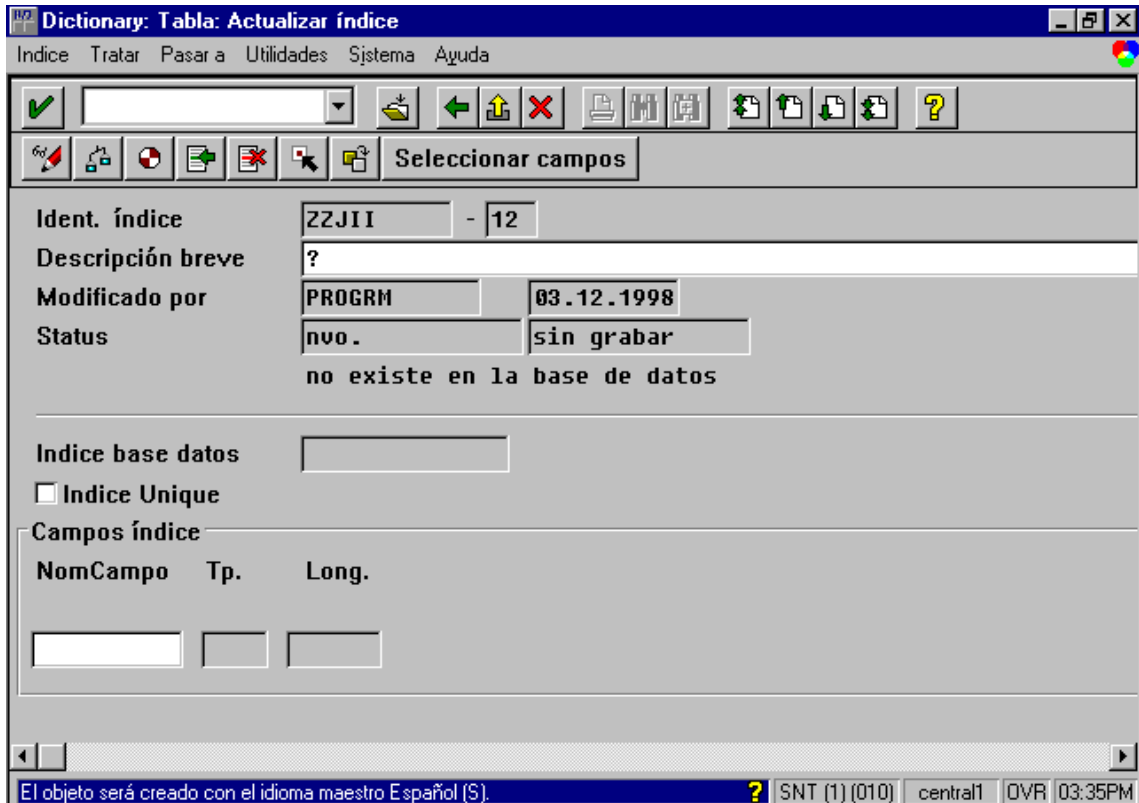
Dictionary: Tabla: Actualizar índice

Indice Tratar Pasar a Utilidades Sistema Ayuda

Seleccionar campos

Ident. índice ZZJII - 12

Descripción breve ?

Modificado por PROGRM 03.12.1998

Status nvo. sin grabar

no existe en la base de datos

Indice base datos

Indice Unique

Campos índice

NomCampo Tp. Long.

El objeto será creado con el idioma maestro Español (S). SNT (1) (010) central1 OVR 03:35PM